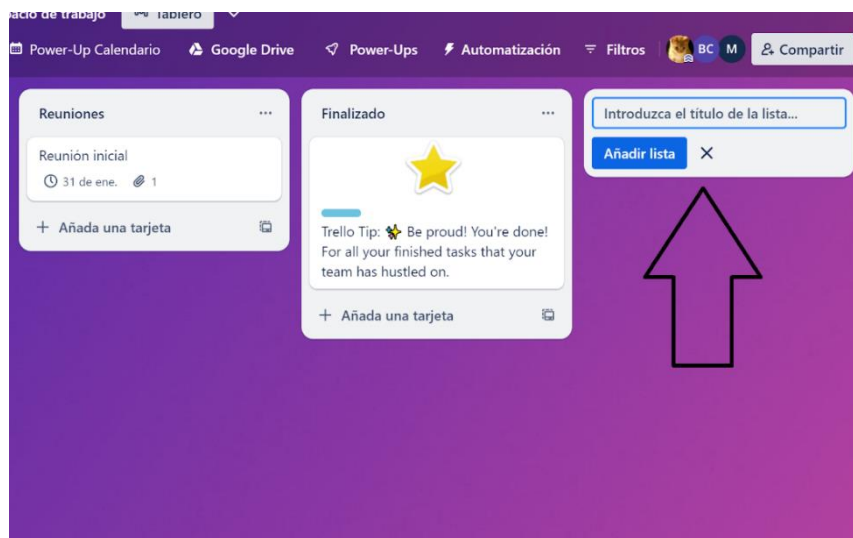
acio de trabajo Tablero

Power-Up Calendario Google Drive Power-Ups Automatización Filtros BC M Compartir

Reuniones ...

Reunión inicial

31 de ene. 1

+ Añada una tarjeta

Finalizado ...

Trello Tip: ✨ Be proud! You're done! For all your finished tasks that your team has hustled on.

+ Añada una tarjeta

Introduzca el título de la lista...

Añadir lista ✕